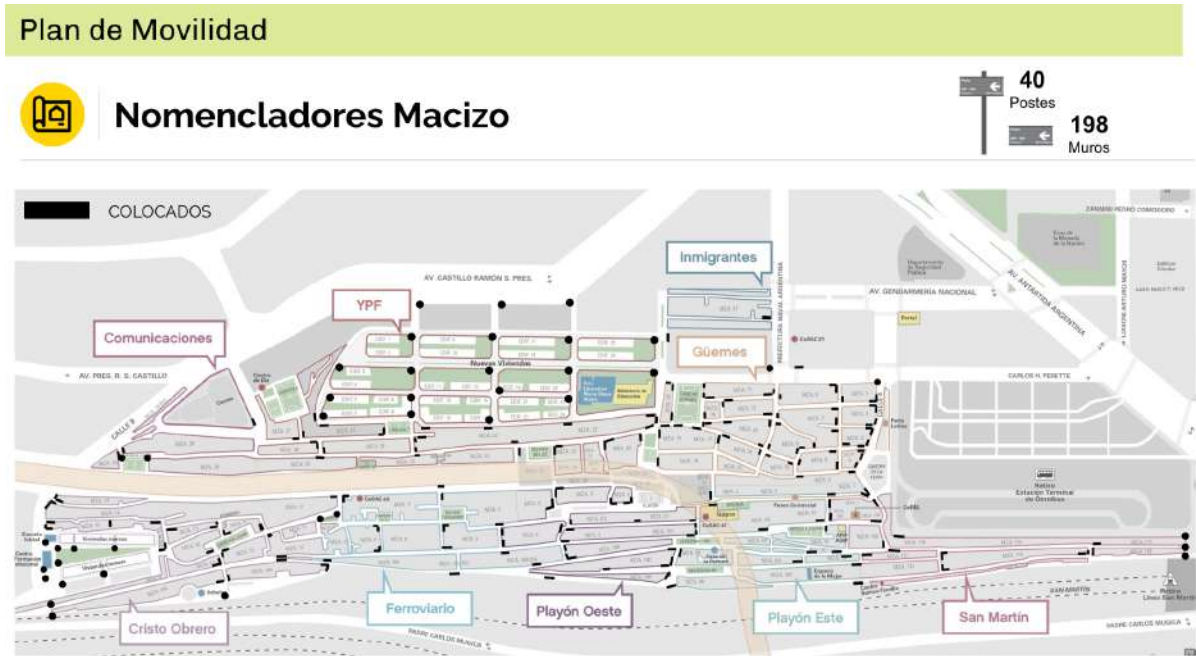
Plan de Movilidad

Nomencladores Macizo

40
Postes

198
Muros

COLOCADOS

AV. CASTILLO RAMÓN S. PRES.

Inmigrantes

AV. GENDARMERÍA NACIONAL

AV. ANTÁRTIDA ARGENTINA

YPF

Comunicaciones

Güemes

Nuevas Viviendas

AV. PRES. R. S. CASTILLO

CARLOS H. PERETTE

Estación Terminal de Ómnibus

Ferroviario

Playón Oeste

Playón Este

San Martín

Cristo Obrero

PADRE CARLOS MUGICA

SAN MARTÍN